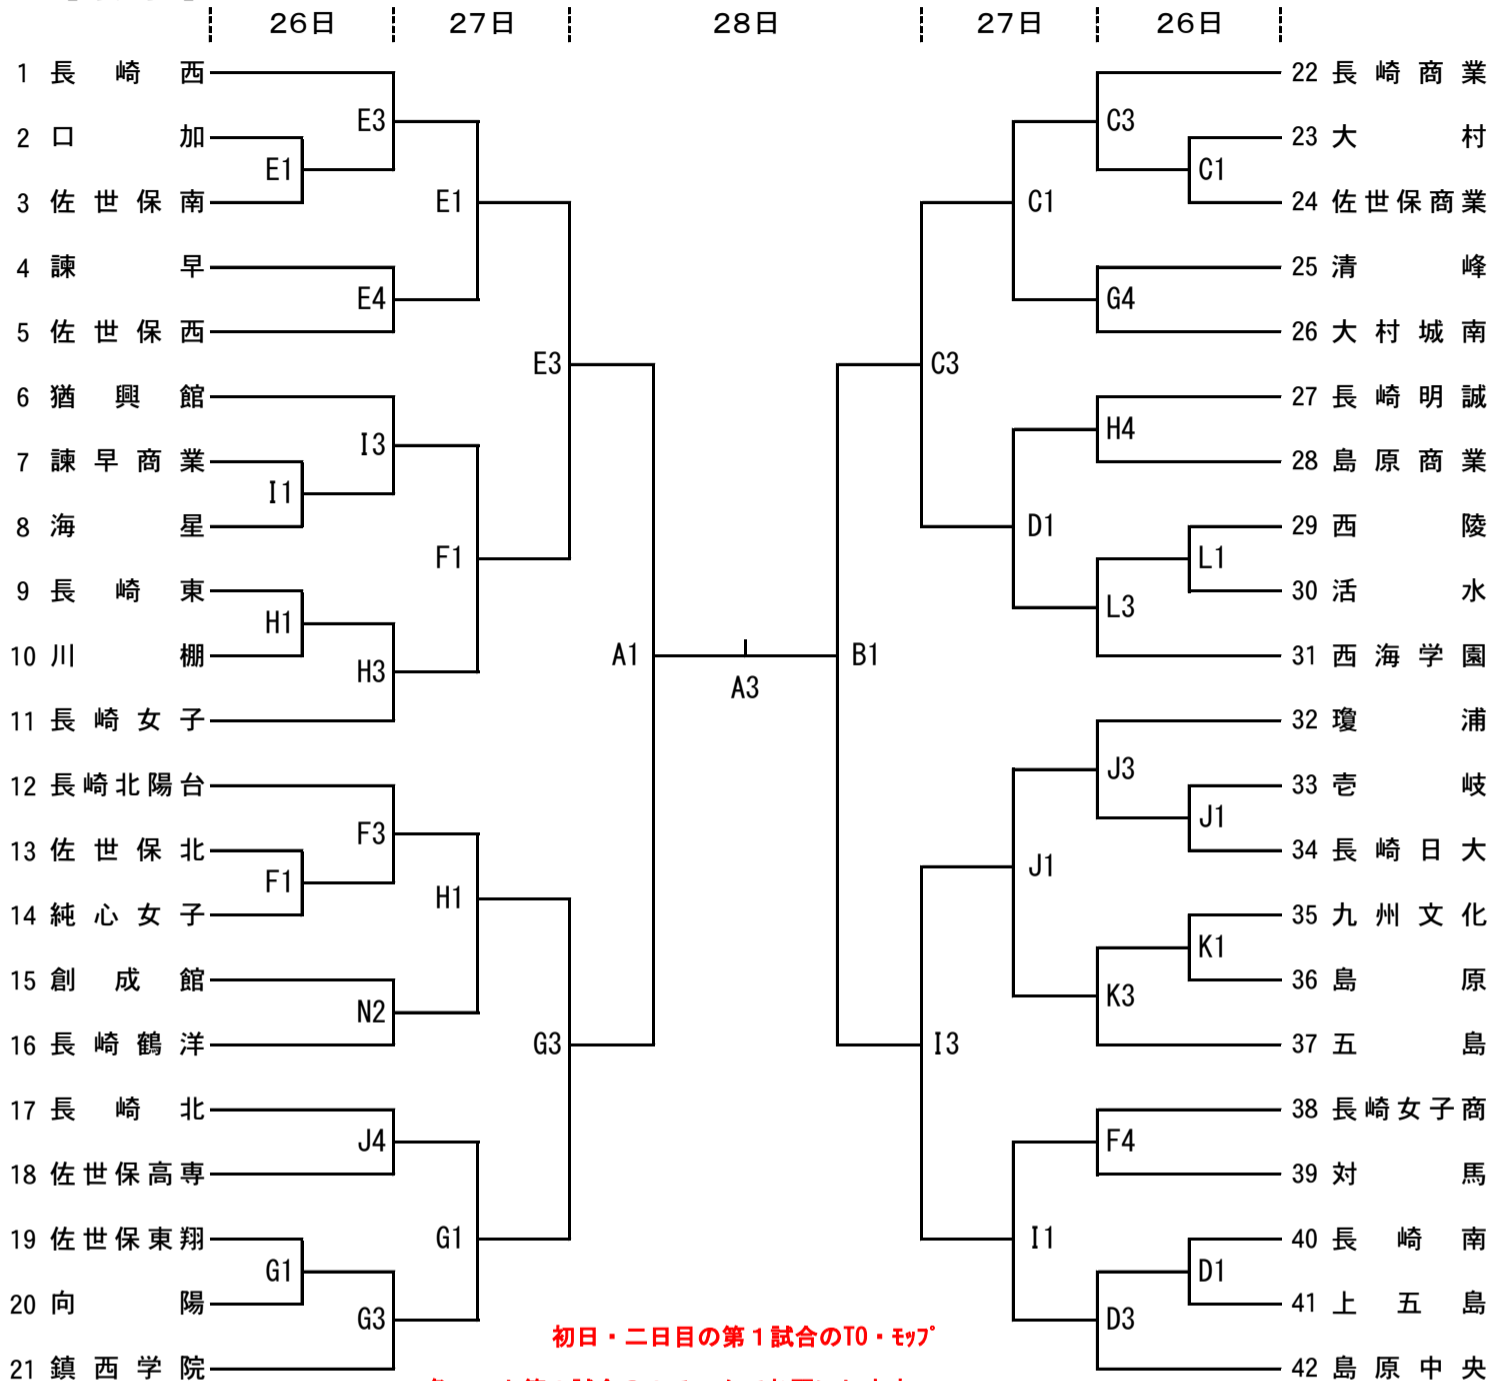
26日 27日 28日 27日 26日

1 長崎西
2 口加
3 佐世保南
4 諫早
5 佐世保西
6 猶興館
7 諫早商業
8 海星
9 長崎東
10 川棚
11 長崎女子
12 長崎北陽台
13 佐世保北
14 純心女子
15 創成館
16 長崎鶴洋
17 長崎北
18 佐世保高専
19 佐世保東翔
20 向陽
21 鎮西学院

E1 E3 E4 E1 I1 I3 H1 H3 F1 F1 F3 H1 N2 J4 G1 G1 G3 E3 F1 G3 A1 A3 B1

22 長崎商業
23 大村
24 佐世保商業
25 清峰
26 大村城南
27 長崎明誠
28 島原商業
29 西陵
30 活水
31 西海学園
32 瓊浦
33 壱岐
34 長崎日大
35 九州文化
36 島原
37 五島
38 長崎女子商
39 対馬
40 長崎南
41 上五島
42 島原中央

C1 C3 C1 G4 H4 L1 L3 D1 C3 J1 J3 J1 K1 K3 F4 D1 D3 I1 I3

初日・二日目の第１試合のTO・ﾓｯﾌﾟ
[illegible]